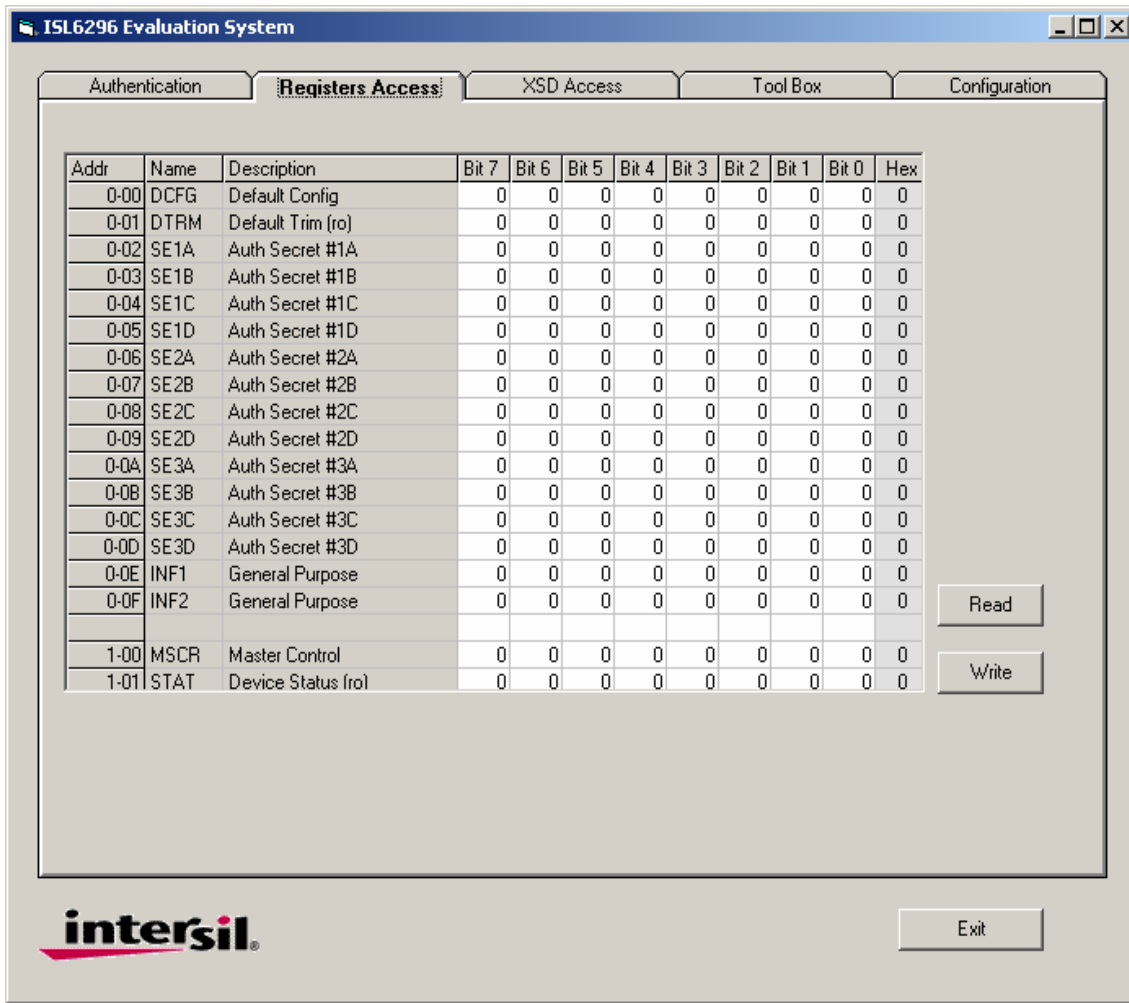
ISL6296 Evaluation System

Authentication | Registers Access | XSD Access | Tool Box | Configuration

| Addr | Name | Description | Bit 7 | Bit 6 | Bit 5 | Bit 4 | Bit 3 | Bit 2 | Bit 1 | Bit 0 | Hex |
|---|---|---|---|---|---|---|---|---|---|---|---|
| 0-00 | DCFG | Default Config | 0 | 0 | 0 | 0 | 0 | 0 | 0 | 0 | 0 |
| 0-01 | DTRM | Default Trim (ro) | 0 | 0 | 0 | 0 | 0 | 0 | 0 | 0 | 0 |
| 0-02 | SE1A | Auth Secret #1A | 0 | 0 | 0 | 0 | 0 | 0 | 0 | 0 | 0 |
| 0-03 | SE1B | Auth Secret #1B | 0 | 0 | 0 | 0 | 0 | 0 | 0 | 0 | 0 |
| 0-04 | SE1C | Auth Secret #1C | 0 | 0 | 0 | 0 | 0 | 0 | 0 | 0 | 0 |
| 0-05 | SE1D | Auth Secret #1D | 0 | 0 | 0 | 0 | 0 | 0 | 0 | 0 | 0 |
| 0-06 | SE2A | Auth Secret #2A | 0 | 0 | 0 | 0 | 0 | 0 | 0 | 0 | 0 |
| 0-07 | SE2B | Auth Secret #2B | 0 | 0 | 0 | 0 | 0 | 0 | 0 | 0 | 0 |
| 0-08 | SE2C | Auth Secret #2C | 0 | 0 | 0 | 0 | 0 | 0 | 0 | 0 | 0 |
| 0-09 | SE2D | Auth Secret #2D | 0 | 0 | 0 | 0 | 0 | 0 | 0 | 0 | 0 |
| 0-0A | SE3A | Auth Secret #3A | 0 | 0 | 0 | 0 | 0 | 0 | 0 | 0 | 0 |
| 0-0B | SE3B | Auth Secret #3B | 0 | 0 | 0 | 0 | 0 | 0 | 0 | 0 | 0 |
| 0-0C | SE3C | Auth Secret #3C | 0 | 0 | 0 | 0 | 0 | 0 | 0 | 0 | 0 |
| 0-0D | SE3D | Auth Secret #3D | 0 | 0 | 0 | 0 | 0 | 0 | 0 | 0 | 0 |
| 0-0E | INF1 | General Purpose | 0 | 0 | 0 | 0 | 0 | 0 | 0 | 0 | 0 |
| 0-0F | INF2 | General Purpose | 0 | 0 | 0 | 0 | 0 | 0 | 0 | 0 | 0 |
| | | | | | | | | | | | |
| 1-00 | MSCR | Master Control | 0 | 0 | 0 | 0 | 0 | 0 | 0 | 0 | 0 |
| 1-01 | STAT | Device Status (ro) | 0 | 0 | 0 | 0 | 0 | 0 | 0 | 0 | 0 |

Read

Write

intersil.

Exit